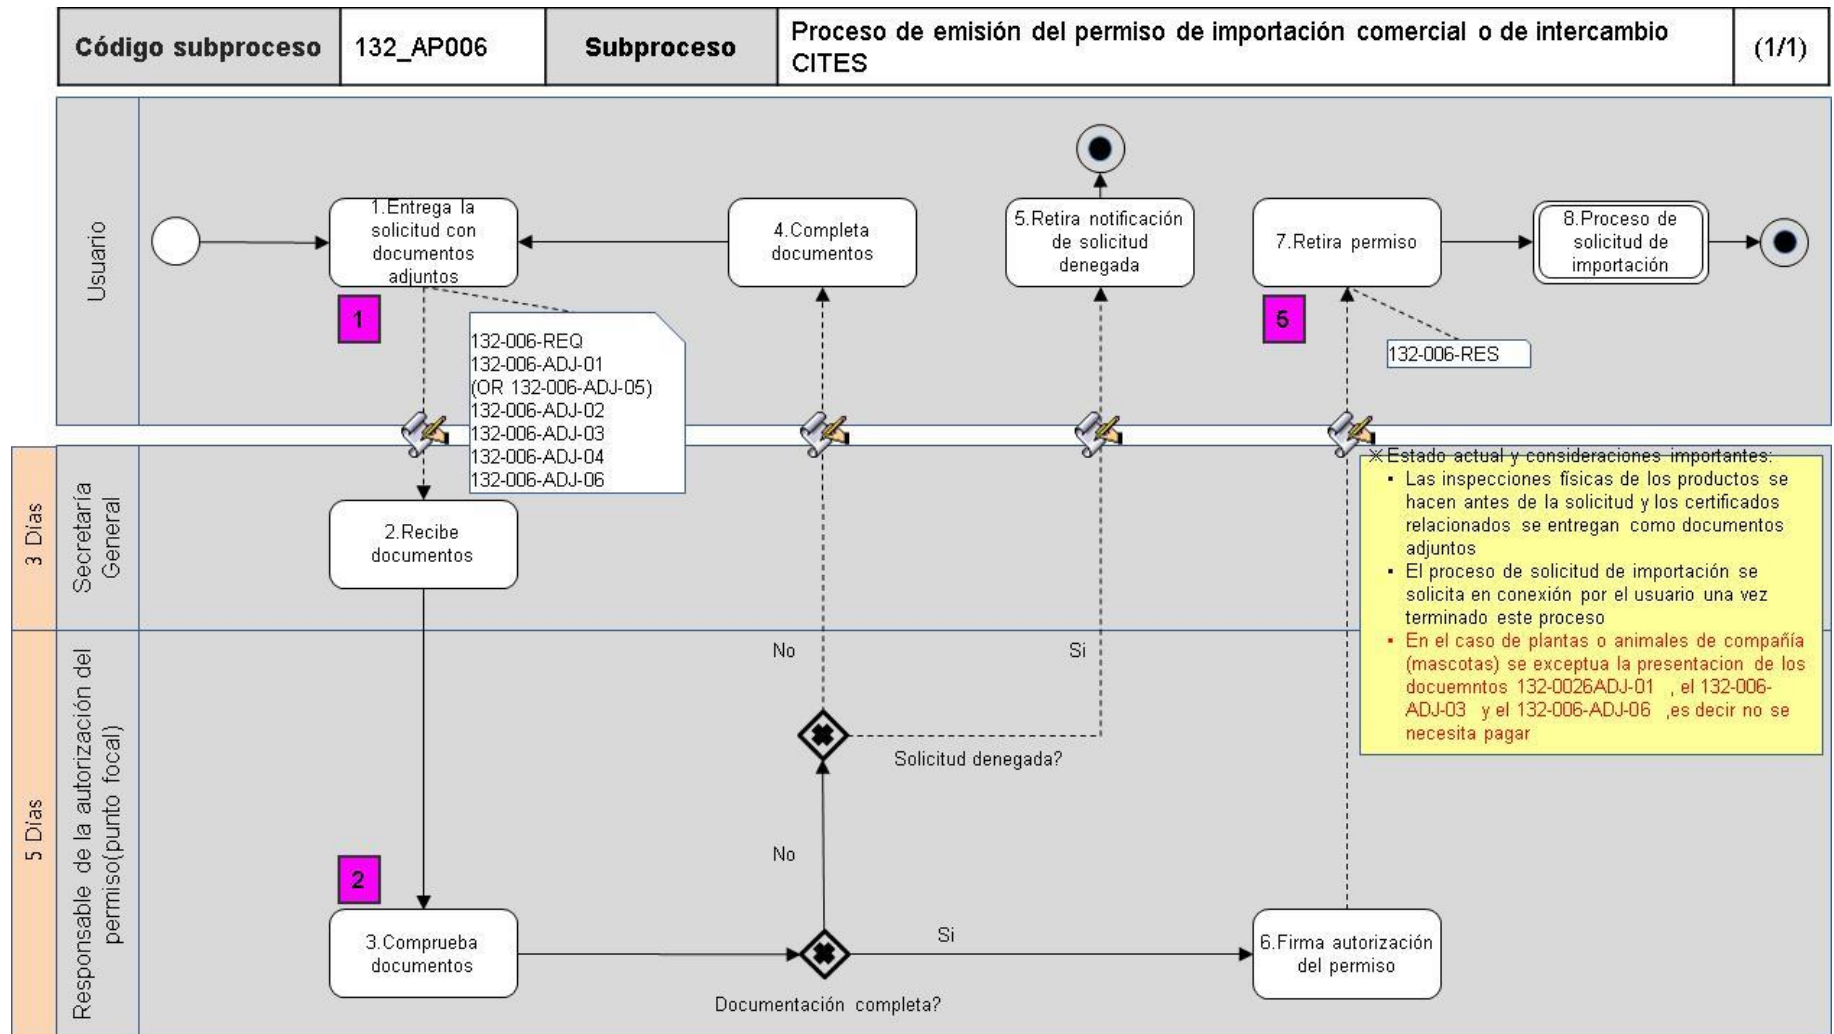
| Código subproceso | 132_AP006 | Subproceso | Proceso de emisión del permiso de importación comercial o de intercambio CITES | (1/1) |
|---|---|---|---|---|

Usuario

1.Entrega la solicitud con documentos adjuntos

1

132-006-REQ
132-006-ADJ-01
(OR 132-006-ADJ-05)
132-006-ADJ-02
132-006-ADJ-03
132-006-ADJ-04
132-006-ADJ-06

4.Completa documentos

5.Retira notificación de solicitud denegada

7.Retira permiso

5

132-006-RES

8.Proceso de solicitud de importación

3 Días

Secretaría General

2.Recibe documentos

※Estado actual y consideraciones importantes:
▪ Las inspecciones físicas de los productos se hacen antes de la solicitud y los certificados relacionados se entregan como documentos adjuntos
▪ El proceso de solicitud de importación se solicita en conexión por el usuario una vez terminado este proceso
▪ En el caso de plantas o animales de compañía (mascotas) se exceptua la presentacion de los docuemntos 132-0026ADJ-01 , el 132-006-ADJ-03 y el 132-006-ADJ-06 ,es decir no se necesita pagar

5 Días

Responsable de la autorización del permiso(punto focal)

No

Si

Solicitud denegada?

No

2

3.Comprueba documentos

Si

6.Firma autorización del permiso

Documentación completa?